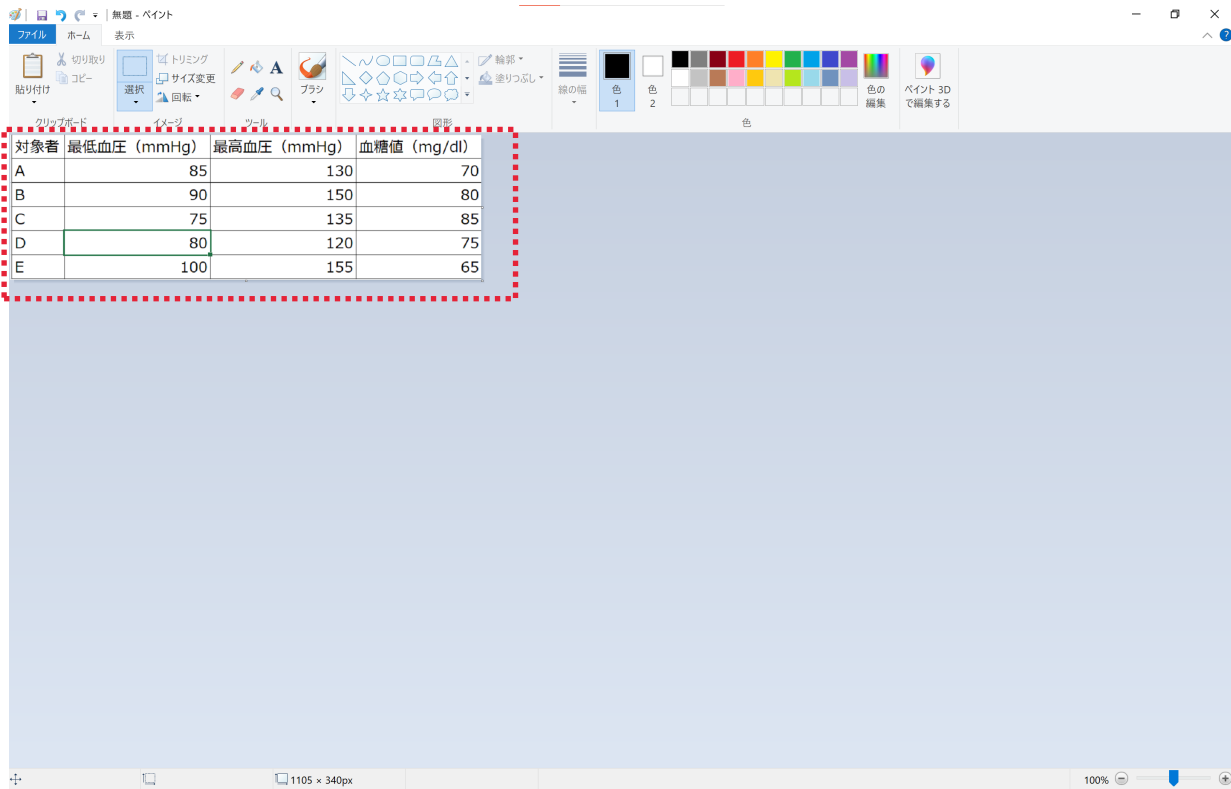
無題 - ペイント

ファイル ホーム 表示

貼り付け 切り取り コピー クリップボード
選択 トリミング サイズ変更 回転 イメージ
ツール
ブラシ
図形 輪郭 塗りつぶし
線の幅
色1 色2 色の編集 色
ペイント 3D で編集する

| 対象者 | 最低血圧（mmHg） | 最高血圧（mmHg） | 血糖値（mg/dl） |
|---|---|---|---|
| A | 85 | 130 | 70 |
| B | 90 | 150 | 80 |
| C | 75 | 135 | 85 |
| D | 80 | 120 | 75 |
| E | 100 | 155 | 65 |

1105 × 340px
100%